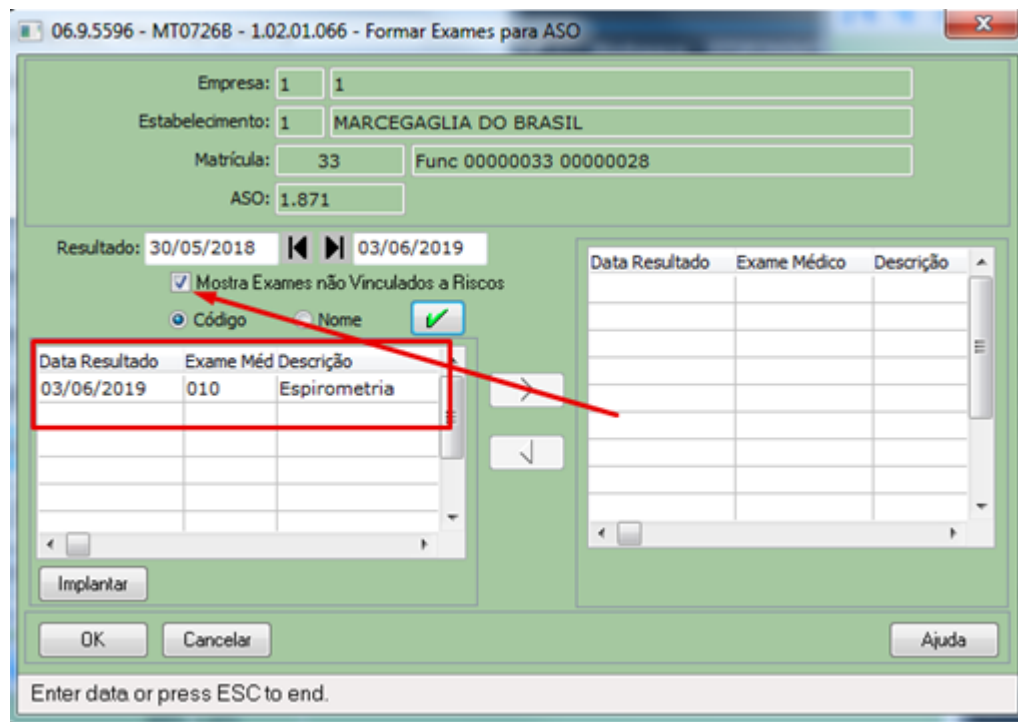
06.9.5596 - MT0726B - 1.02.01.066 - Formar Exames para ASO

Empresa: 1 1

Estabelecimento: 1 MARCEGAGLIA DO BRASIL

Matrícula: 33 Func 00000033 00000028

ASO: 1.871

Resultado: 30/05/2018 03/06/2019

Mostra Exames não Vinculados a Riscos

Código Nome

| Data Resultado | Exame Méd | Descrição |
|---|---|---|
| 03/06/2019 | 010 | Espirometria |

| Data Resultado | Exame Médico | Descrição |
|---|---|---|

Implantar

OK Cancelar Ajuda

Enter data or press ESC to end.